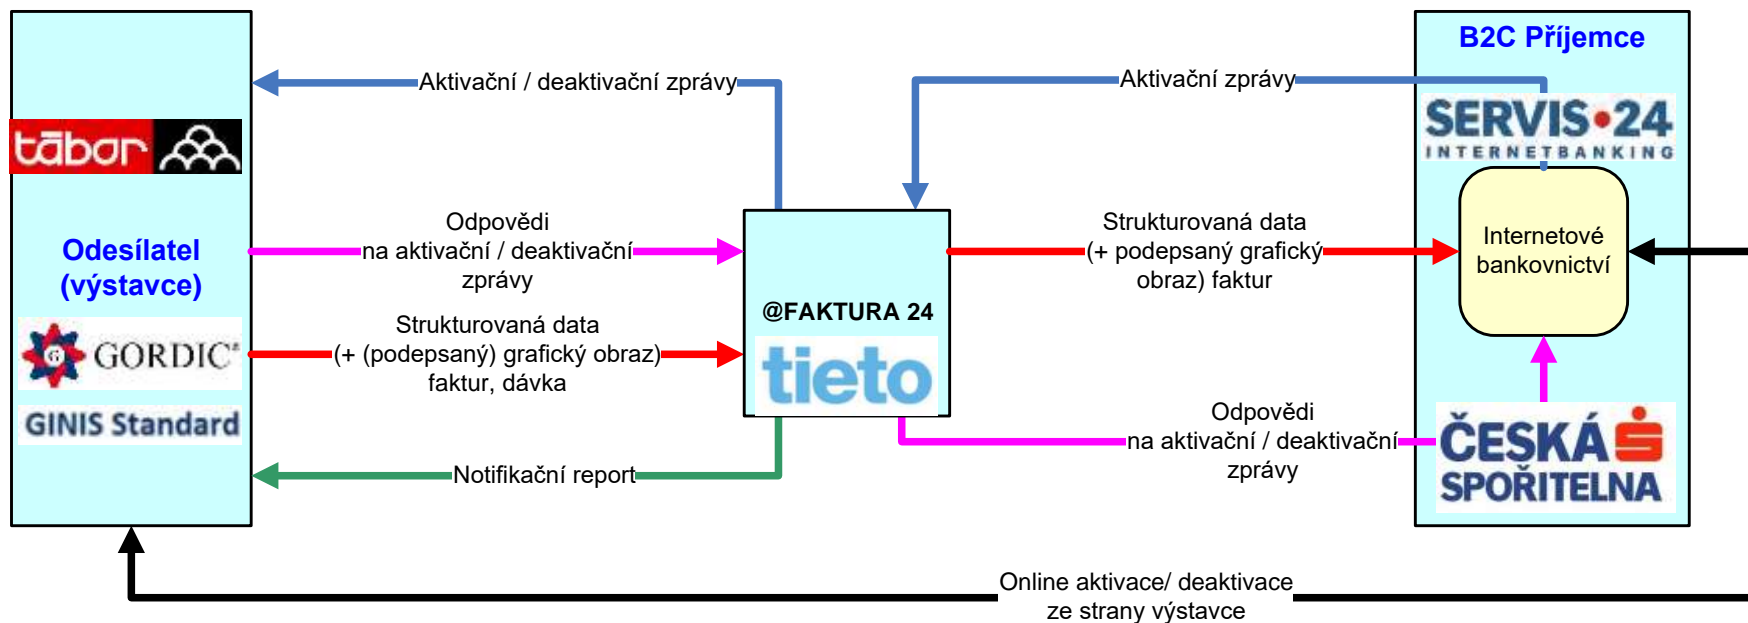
B2C Příjemce

Aktivační / deaktivační zprávy

Aktivační zprávy

tábor

SERVIS•24
INTERNETBANKING

Odesílatel (výstavce)

Odpovědi na aktivační / deaktivační zprávy

Strukturovaná data (+ podepsaný grafický obraz) faktur

Internetové bankovnictví

@FAKTURA 24

tieto

GORDIC

Strukturovaná data (+ (podepsaný) grafický obraz) faktur, dávka

GINIS Standard

Odpovědi na aktivační / deaktivační zprávy

ČESKÁ SPOŘITELNA

Notifikační report

Online aktivace/ deaktivace ze strany výstavce